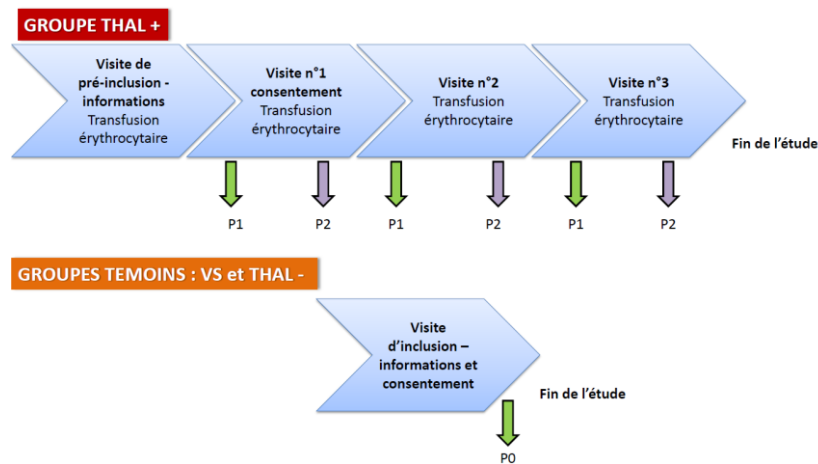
GROUPE THAL +

Visite de pré-inclusion - informations
Transfusion érythrocytaire

Visite n°1 consentement
Transfusion érythrocytaire

Visite n°2
Transfusion érythrocytaire

Visite n°3
Transfusion érythrocytaire

Fin de l'étude

P1 P2 P1 P2 P1 P2

GROUPES TEMOINS : VS et THAL -

Visite d'inclusion – informations et consentement

Fin de l'étude

P0